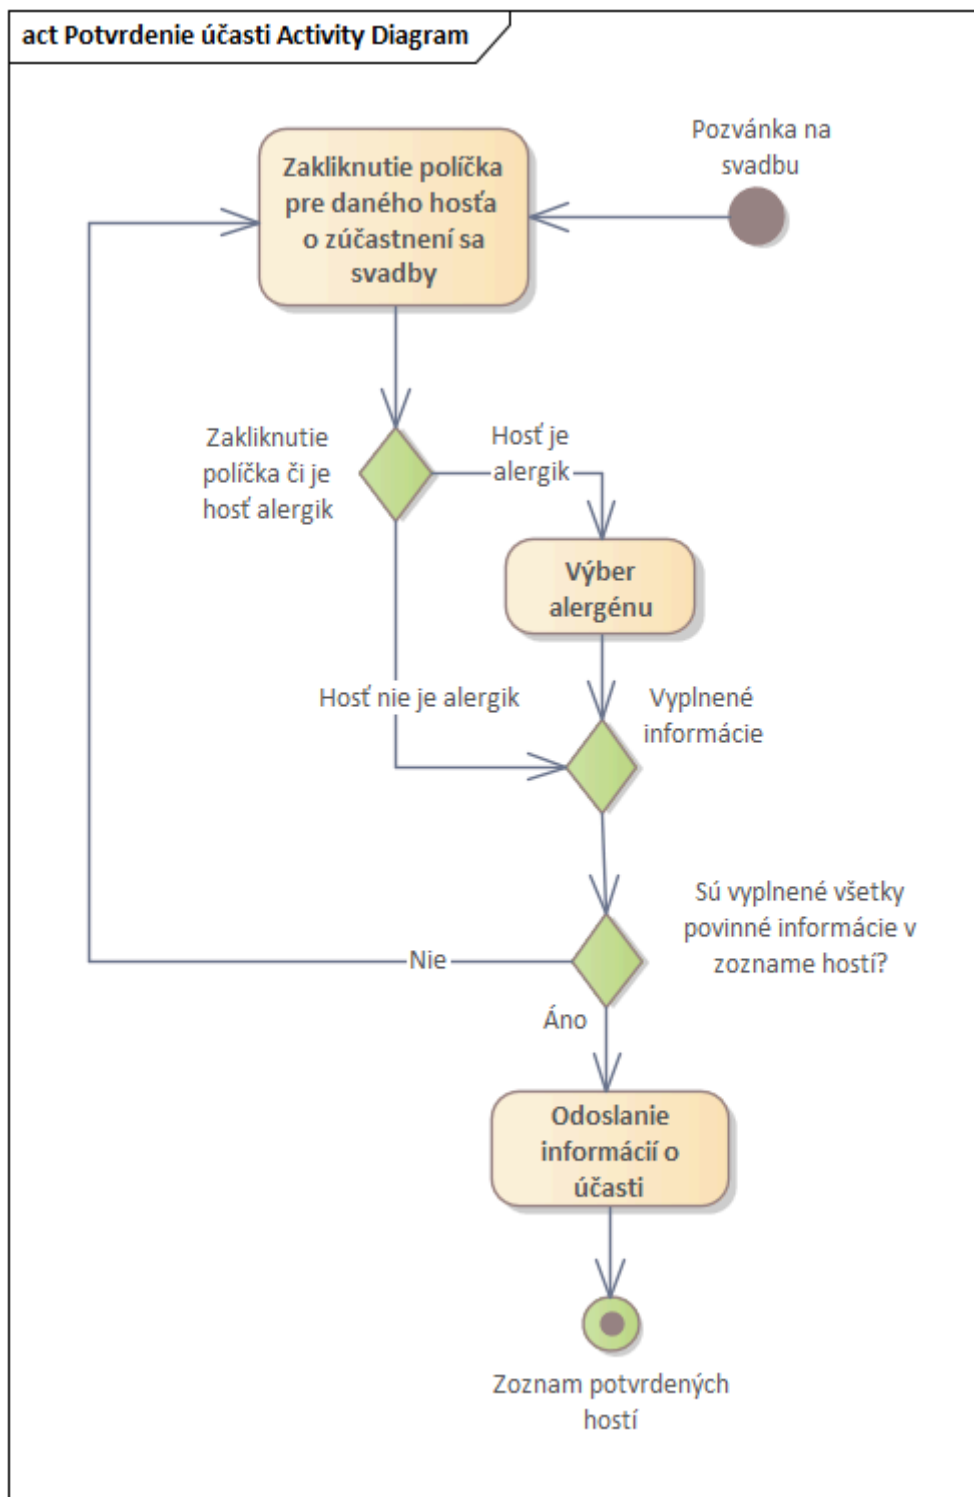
act Potvrdenie účasti Activity Diagram

Pozvánka na svadbu

Zakliknutie políčka pre daného hosťa o zúčastnení sa svadby

Zakliknutie políčka či je hosť alergik

Hosť je alergik

Výber alergénu

Hosť nie je alergik

Vyplnené informácie

Sú vyplnené všetky povinné informácie v zozname hostí?

Nie

Áno

Odoslanie informácií o účasti

Zoznam potvrdených hostí